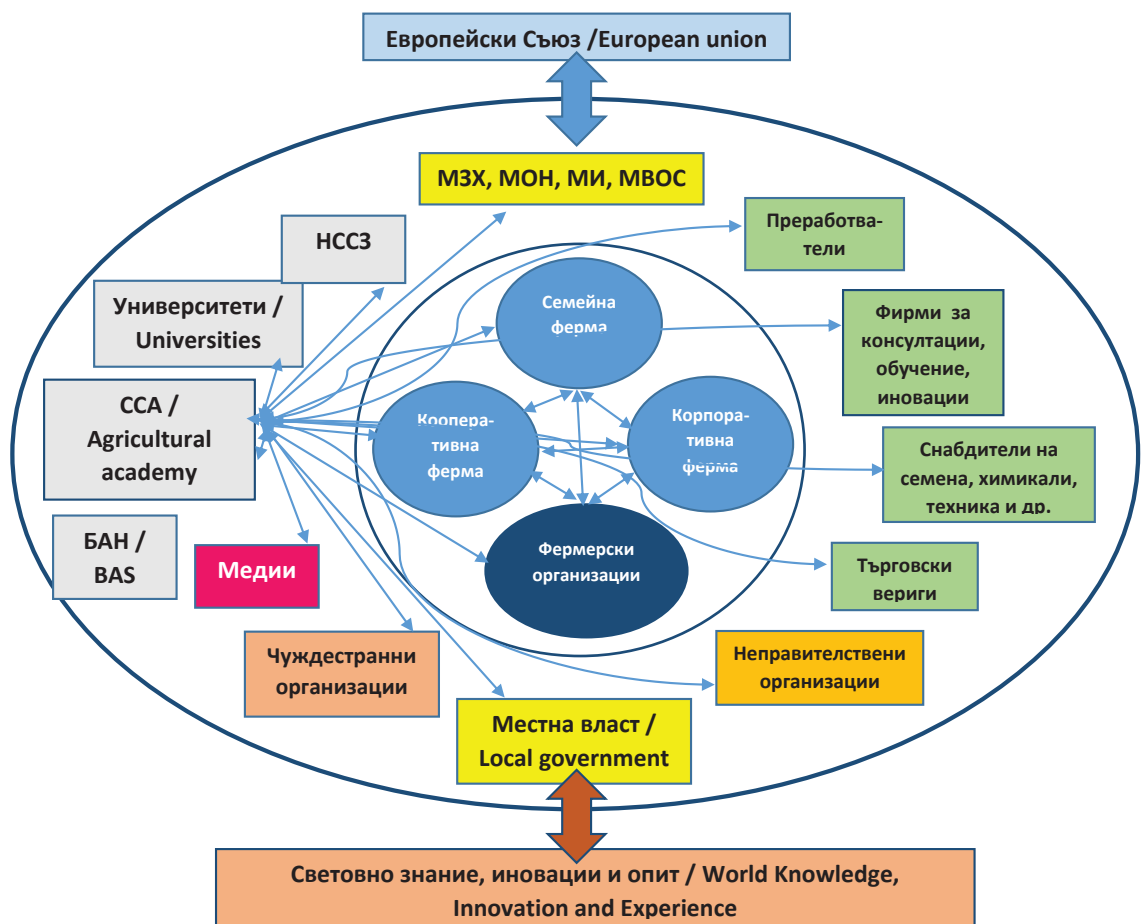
Европейски Съюз /European union

МЗХ, МОН, МИ, МВОС

НССЗ

Преработватели

Университети / Universities

Семейна ферма

Фирми за консултации, обучение, иновации

ССА / Agricultural academy

Кооперативна ферма

Корпоративна ферма

Снабдители на семена, химикали, техника и др.

БАН / BAS

Медии

Фермерски организации

Търговски вериги

Чуждестранни организации

Неправителствени организации

Местна власт / Local government

Световно знание, иновации и опит / World Knowledge, Innovation and Experience